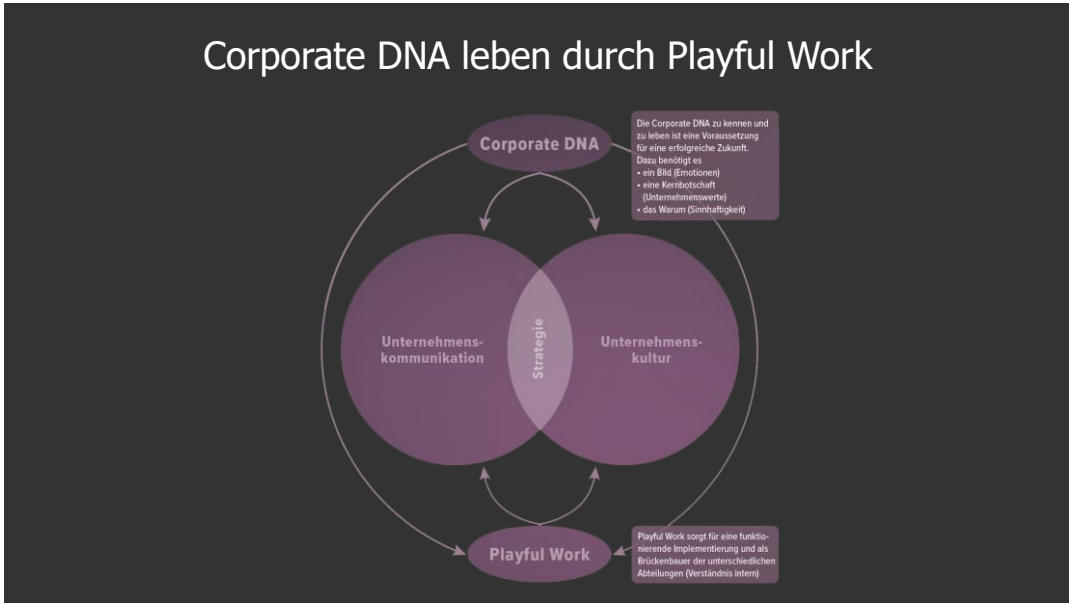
Corporate DNA leben durch Playful Work

Corporate DNA

Die Corporate DNA zu kennen und zu leben ist eine Voraussetzung für eine erfolgreiche Zukunft. Dazu benötigt es
• ein Bild (Emotionen)
• eine Kernbotschaft (Unternehmenswerte)
• das Warum (Sinnhaftigkeit)

Unternehmenskommunikation

Strategie

Unternehmenskultur

Playful Work

Playful Work sorgt für eine funktionierende Implementierung und als Brückenbauer der unterschiedlichen Abteilungen (Verständnis intern)